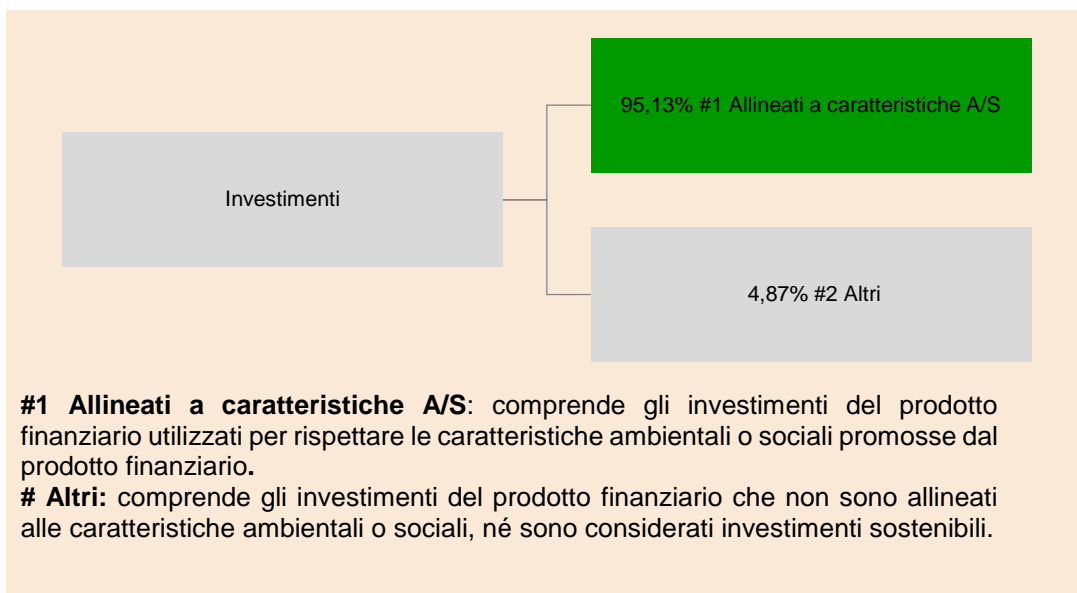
Investimenti

95,13% #1 Allineati a caratteristiche A/S

4,87% #2 Altri

**#1 Allineati a caratteristiche A/S**: comprende gli investimenti del prodotto finanziario utilizzati per rispettare le caratteristiche ambientali o sociali promosse dal prodotto finanziario**.**
**# Altri:** comprende gli investimenti del prodotto finanziario che non sono allineati alle caratteristiche ambientali o sociali, né sono considerati investimenti sostenibili.